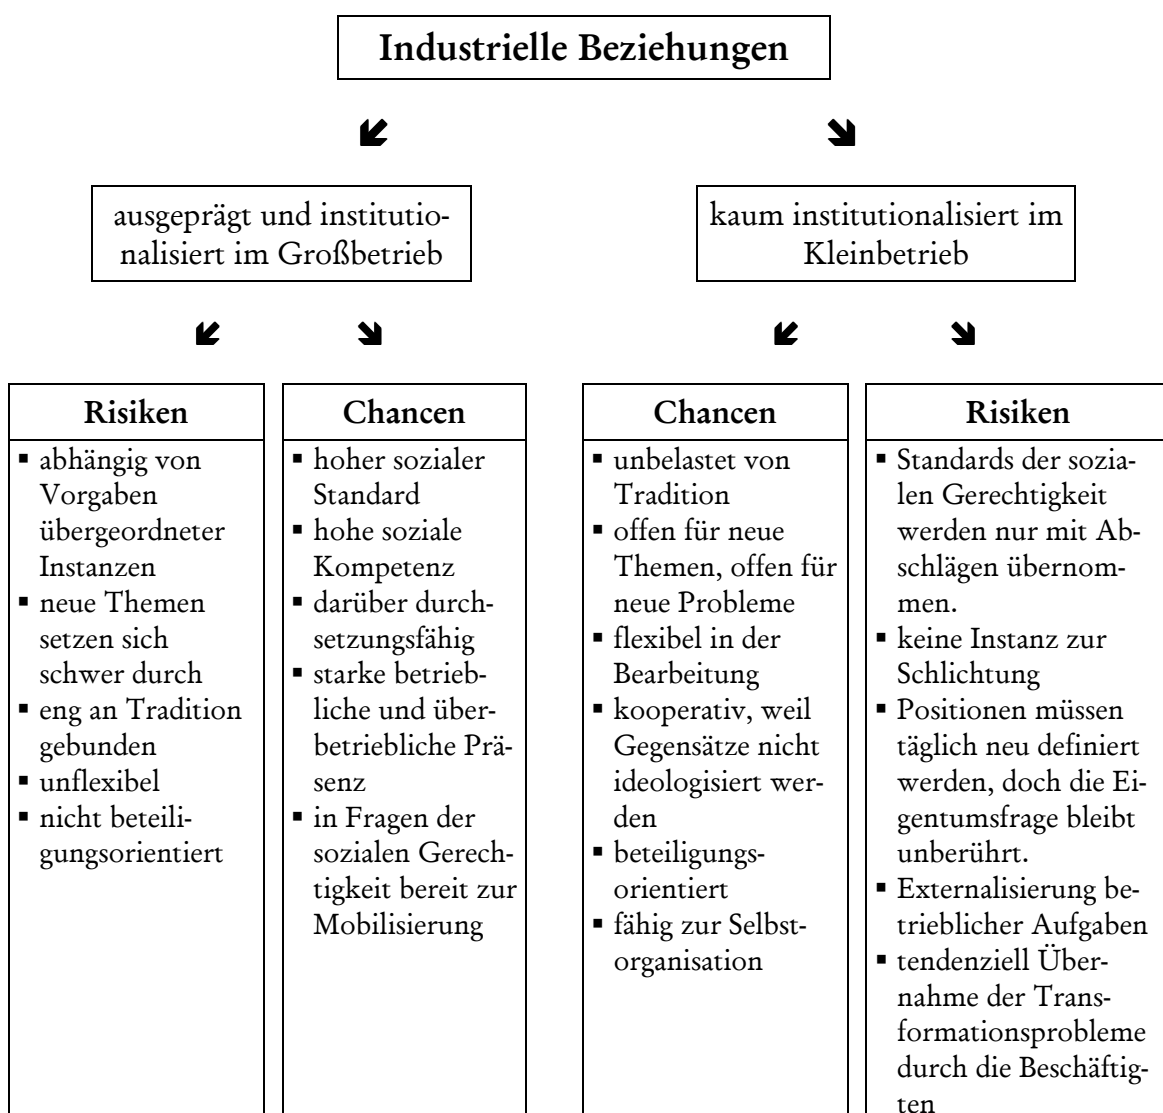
Industrielle Beziehungen

ausgeprägt und institutionalisiert im Großbetrieb

kaum institutionalisiert im Kleinbetrieb

| Risiken | Chancen | Chancen | Risiken |
|---|---|---|---|
| ▪ abhängig von Vorgaben übergeordneter Instanzen ▪ neue Themen setzen sich schwer durch ▪ eng an Tradition gebunden ▪ unflexibel ▪ nicht beteiligungsorientiert | ▪ hoher sozialer Standard ▪ hohe soziale Kompetenz ▪ darüber durchsetzungsfähig ▪ starke betriebliche und überbetriebliche Präsenz ▪ in Fragen der sozialen Gerechtigkeit bereit zur Mobilisierung | ▪ unbelastet von Tradition ▪ offen für neue Themen, offen für neue Probleme ▪ flexibel in der Bearbeitung ▪ kooperativ, weil Gegensätze nicht ideologisiert werden ▪ beteiligungsorientiert ▪ fähig zur Selbstorganisation | ▪ Standards der sozialen Gerechtigkeit werden nur mit Abschlägen übernommen. ▪ keine Instanz zur Schlichtung ▪ Positionen müssen täglich neu definiert werden, doch die Eigentumsfrage bleibt unberührt. ▪ Externalisierung betrieblicher Aufgaben ▪ tendenziell Übernahme der Transformationsprobleme durch die Beschäftigten |